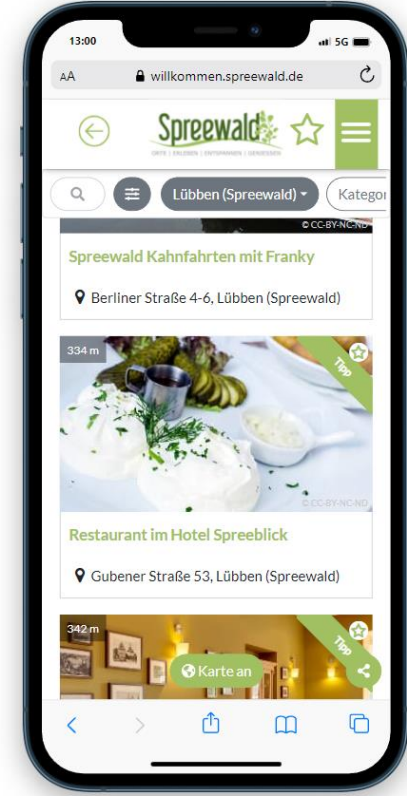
13:00
5G

AA willkommen.spreewald.de

Spreewald
ORTE | ERLEBEN | ENTSPANNEN | GENIESSEN

Lübben (Spreewald)
Kategor

© CC-BY-NC-ND

Spreewald Kahnfahrten mit Franky

Berliner Straße 4-6, Lübben (Spreewald)

334 m
Tipp

© CC-BY-NC-ND

Restaurant im Hotel Spreeblick

Gubener Straße 53, Lübben (Spreewald)

342 m
Tipp

Karte an